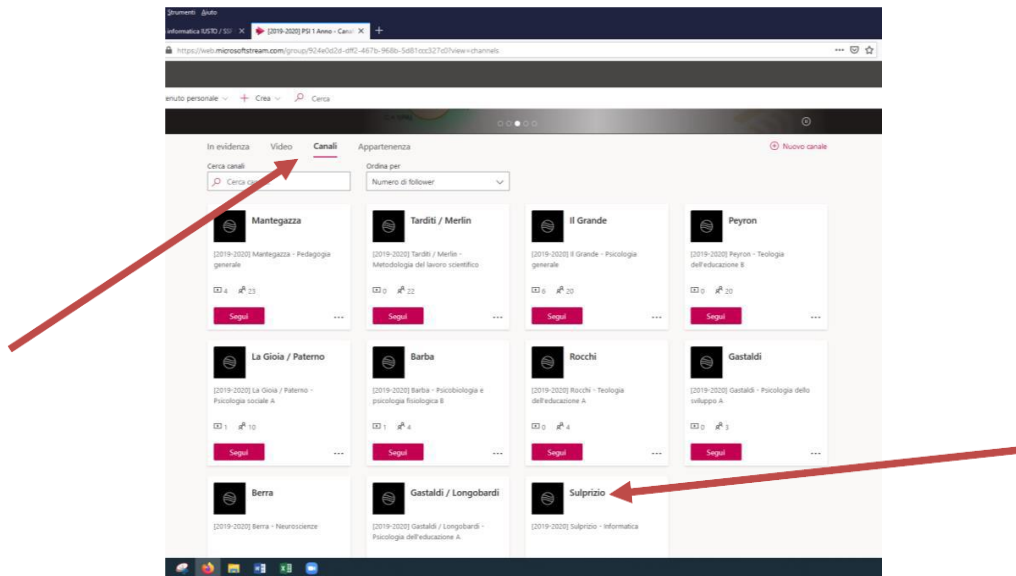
Strumenti Aiuto

informatica IUSTO / SS! ×
[2019-2020] PSI 1 Anno - Cana ×
+

https://web.microsoftstream.com/group/924e0d2d-dff2-467b-968b-5d81ccc327c0?view=channels

enuto personale ∨ + Crea ∨ Cerca

In evidenza Video Canali Appartenenza

Nuovo canale

Cerca canali
Cerca ca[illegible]

Ordina per
Numero di follower

Mantegazza
[2019-2020] Mantegazza - Pedagogia generale
4 23
Segui

Tarditi / Merlin
[2019-2020] Tarditi / Merlin - Metodologia del lavoro scientifico
0 22
Segui

Il Grande
[2019-2020] Il Grande - Psicologia generale
6 20
Segui

Peyron
[2019-2020] Peyron - Teologia dell'educazione B
0 20
Segui

La Gioia / Paterno
[2019-2020] La Gioia / Paterno - Psicologia sociale A
1 10
Segui

Barba
[2019-2020] Barba - Psicobiologia e psicologia fisiologica B
1 4
Segui

Rocchi
[2019-2020] Rocchi - Teologia dell'educazione A
0 4
Segui

Gastaldi
[2019-2020] Gastaldi - Psicologia dello sviluppo A
0 3
Segui

Berra
[2019-2020] Berra - Neuroscienze

Gastaldi / Longobardi
[2019-2020] Gastaldi / Longobardi - Psicologia dell'educazione A

Sulprizio
[2019-2020] Sulprizio - Informatica